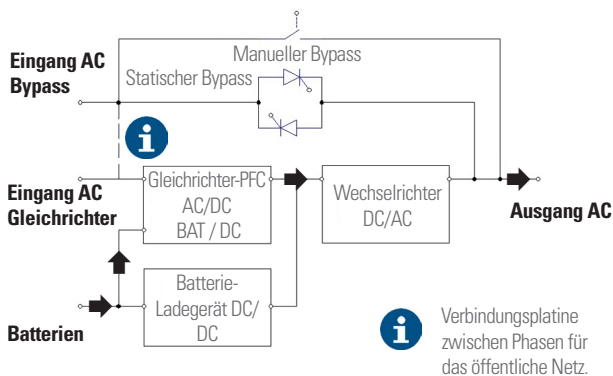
Eingang AC
Bypass

Manueller Bypass

Statischer Bypass

Eingang AC
Gleichrichter

Gleichrichter-PFC
AC/DC
BAT / DC

Wechselrichter
DC/AC

Ausgang AC

Batterie-
Ladegerät DC/
DC

Batterien

Verbindungsplatine zwischen Phasen für das öffentliche Netz.